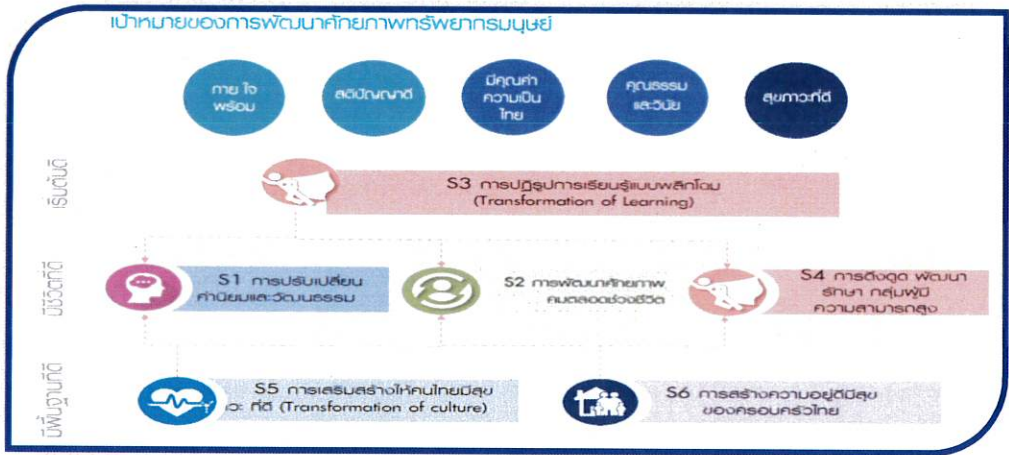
เป้าหมายของการพัฒนาศักยภาพทรัพยากรมนุษย์

กาย ใจ พร้อม

สติปัญญาดี

มีคุณค่า ความเป็นไทย

คุณธรรม และวินัย

สุขภาวะที่ดี

เริ่มต้นดี

S3 การปฏิรูปการเรียนรู้แบบพลิกโฉม (Transformation of Learning)

มีชีวิตที่ดี

S1 การปรับเปลี่ยน ค่านิยมและวัฒนธรรม

S2 การพัฒนาศักยภาพ คนตลอดช่วงชีวิต

S4 การดึงดูด พัฒนา รักษา กลุ่มผู้มี ความสามารถสูง

มีพื้นฐานที่ดี

S5 การเสริมสร้างให้คนไทยมีสุข ภาวะ ที่ดี (Transformation of culture)

S6 การสร้างความอยู่ดีมีสุข ของครอบครัวไทย